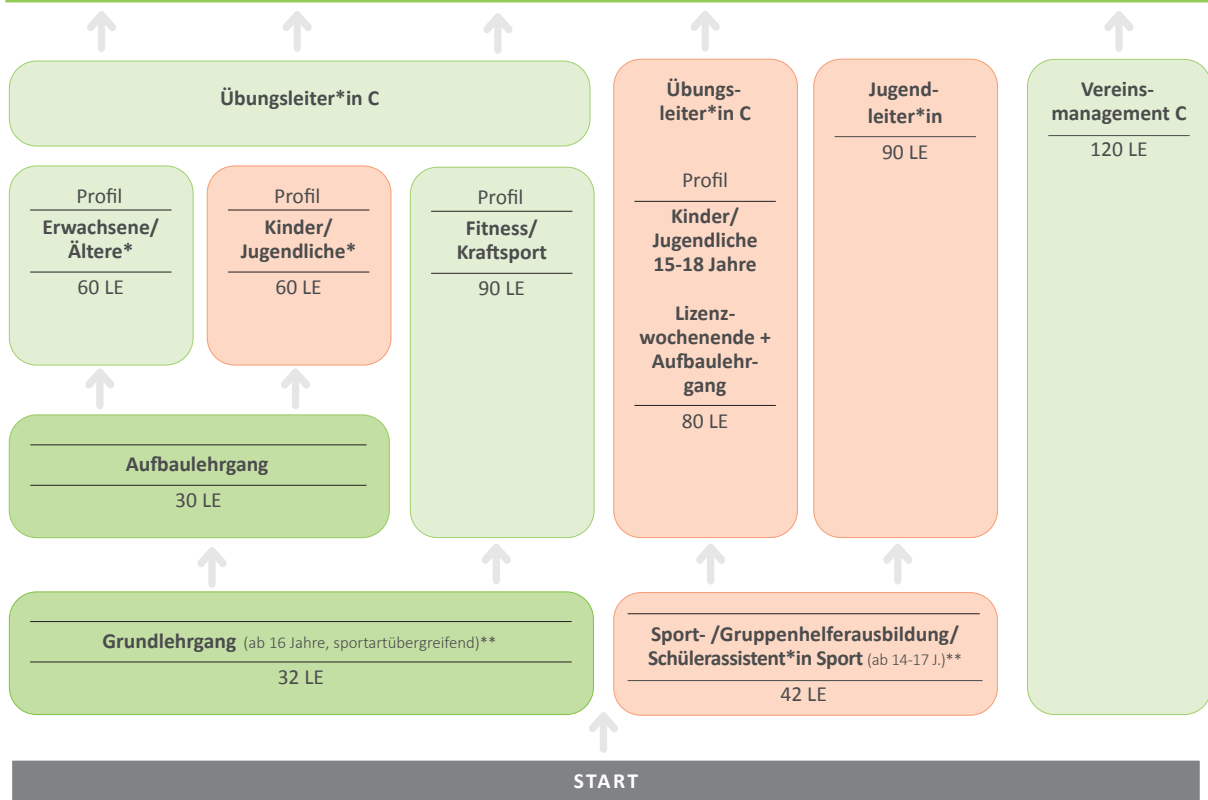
Übungsleiter*in C

Profil
Erwachsene/ Ältere*
60 LE

Profil
Kinder/ Jugendliche*
60 LE

Profil
Fitness/ Kraftsport
90 LE

Aufbaulehrgang
30 LE

Grundlehrgang (ab 16 Jahre, sportartübergreifend)**
32 LE

Übungsleiter*in C

Profil
Kinder/ Jugendliche 15-18 Jahre

Lizenzwochenende + Aufbaulehrgang
80 LE

Jugendleiter*in
90 LE

Sport- /Gruppenhelferausbildung/ Schülerassistent*in Sport (ab 14-17 J.)**
42 LE

Vereinsmanagement C
120 LE

START